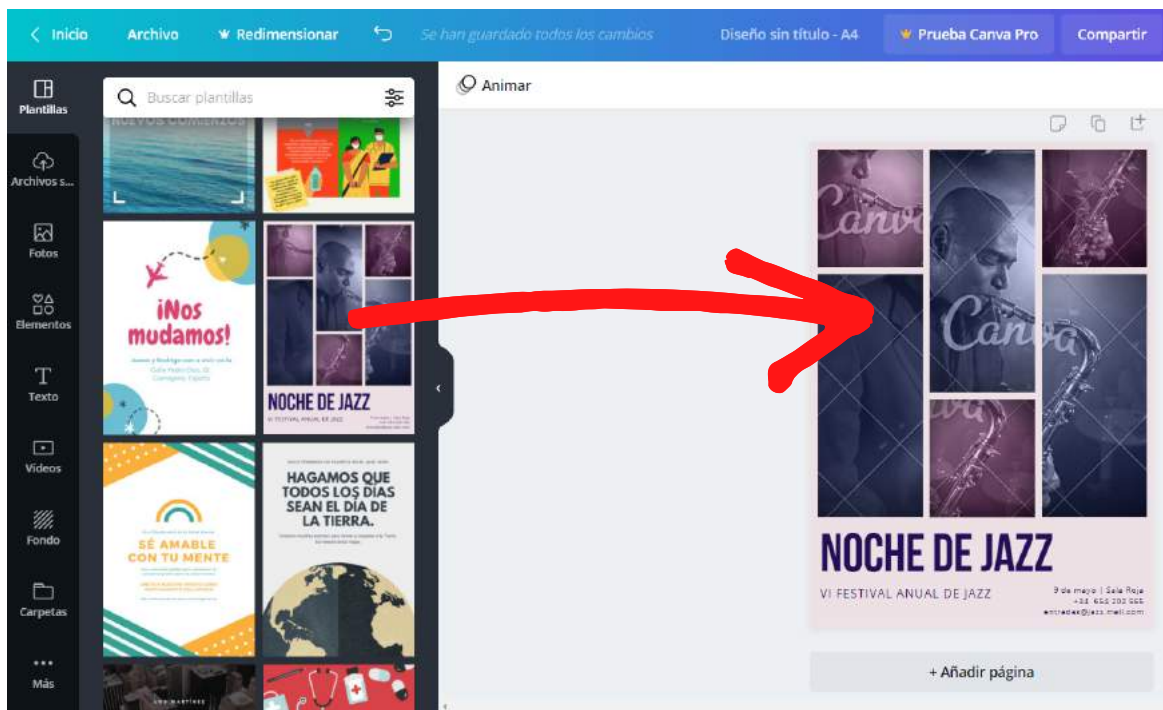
< Inicio Archivo Redimensionar Se han guardado todos los cambios Diseño sin título - A4 Prueba Canva Pro Compartir

Plantillas
Archivos s...
Fotos
Elementos
Texto
Videos
Fondo
Carpetas
Más

Buscar plantillas

NUEVOS COMIENZOS

¡Nos mudamos!

NOCHE DE JAZZ
VI FESTIVAL ANUAL DE JAZZ

SÉ AMABLE CON TU MENTE

HAGAMOS QUE TODOS LOS DÍAS SEAN EL DÍA DE LA TIERRA.

Animar

Canva
Canva
Canva

NOCHE DE JAZZ
VI FESTIVAL ANUAL DE JAZZ
9 de mayo | Sala Roja
+34 655 202 555
entradas@jazz.mail.com

+ Añadir página